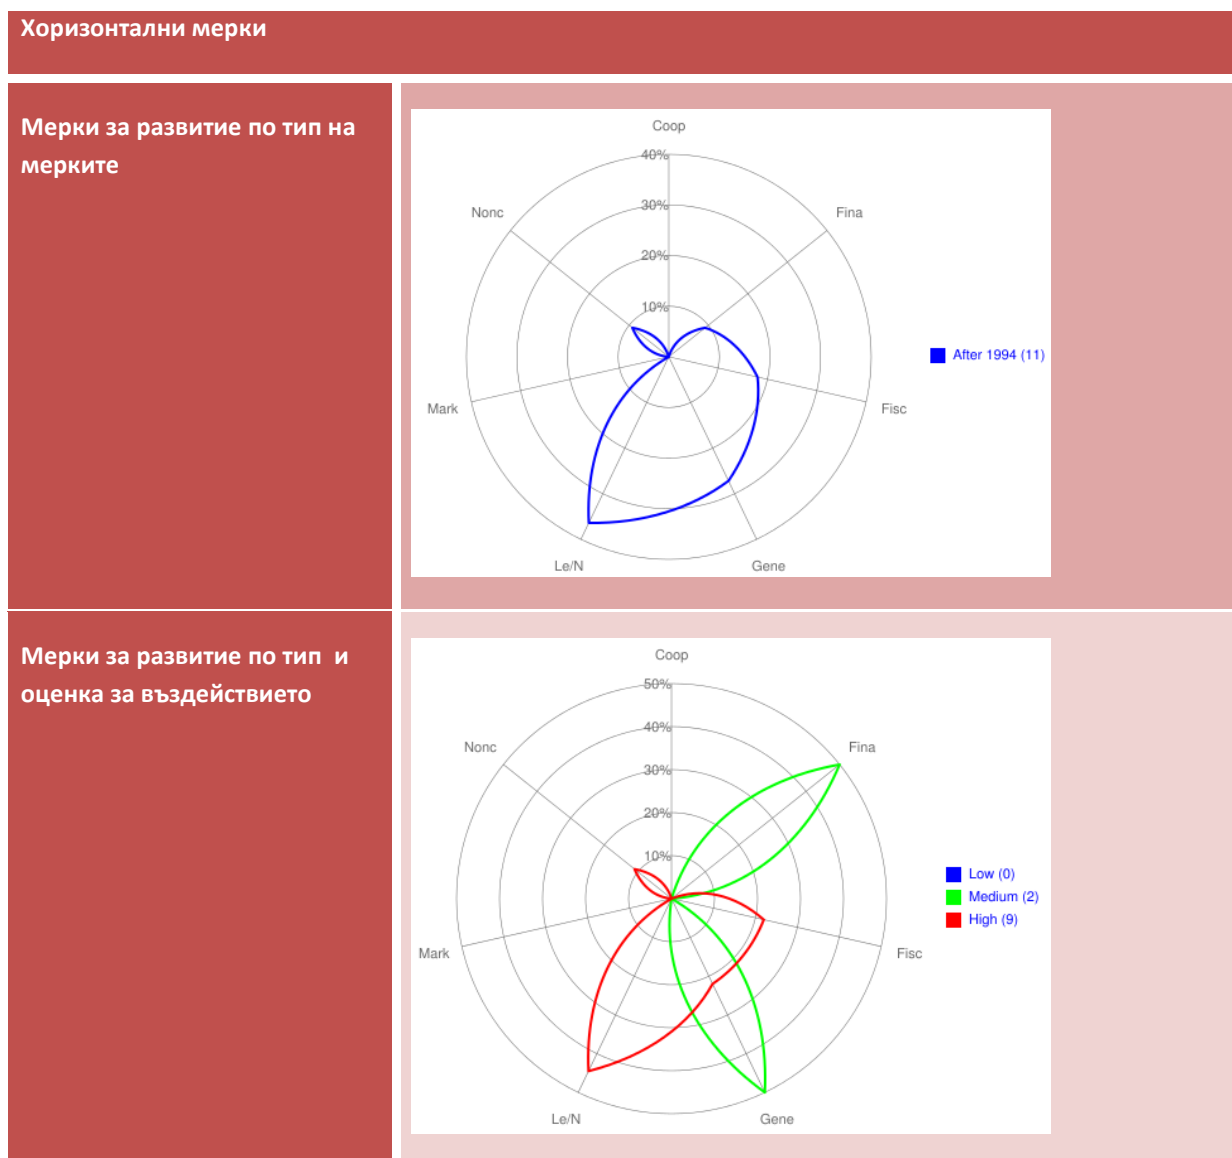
Хоризонтални мерки

Мерки за развитие по тип на мерките

Coop
40%
30%
20%
10%
Nonc
Fina
Mark
Fisc
Le/N
Gene
After 1994 (11)

Мерки за развитие по тип и оценка за въздействието

Coop
50%
40%
30%
20%
10%
Nonc
Fina
Mark
Fisc
Le/N
Gene
Low (0)
Medium (2)
High (9)